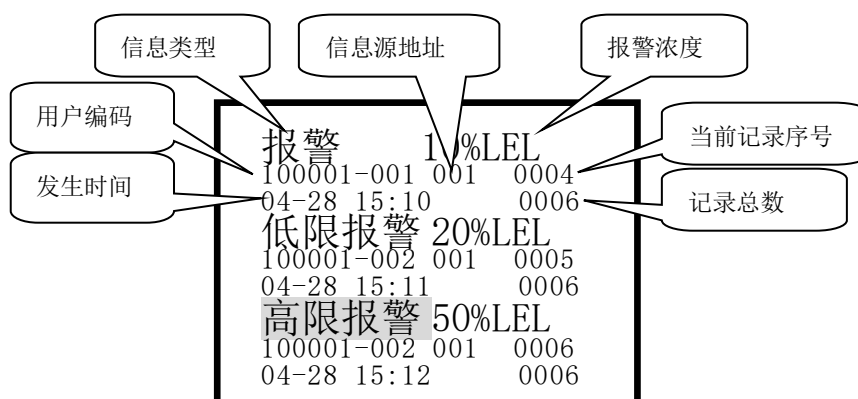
信息类型

信息源地址

报警浓度

用户编码

当前记录序号

发生时间

记录总数

报警 1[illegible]%LEL
100001-001 001 0004
04-28 15:10 0006

低限报警 20%LEL
100001-002 001 0005
04-28 15:11 0006

高限报警 50%LEL
100001-002 001 0006
04-28 15:12 0006